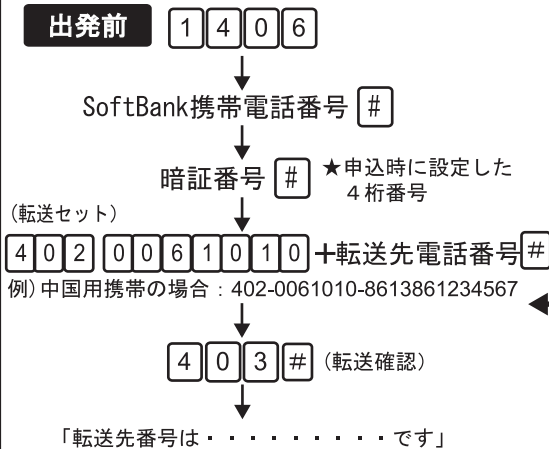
出発前 1406

SoftBank携帯電話番号 #

暗証番号 # ★申込時に設定した4桁番号

（転送セット）

402 0061010 +転送先電話番号 #

例）中国用携帯の場合：402-0061010-8613861234567

403 # （転送確認）

「転送先番号は・・・・・・・・・・です」